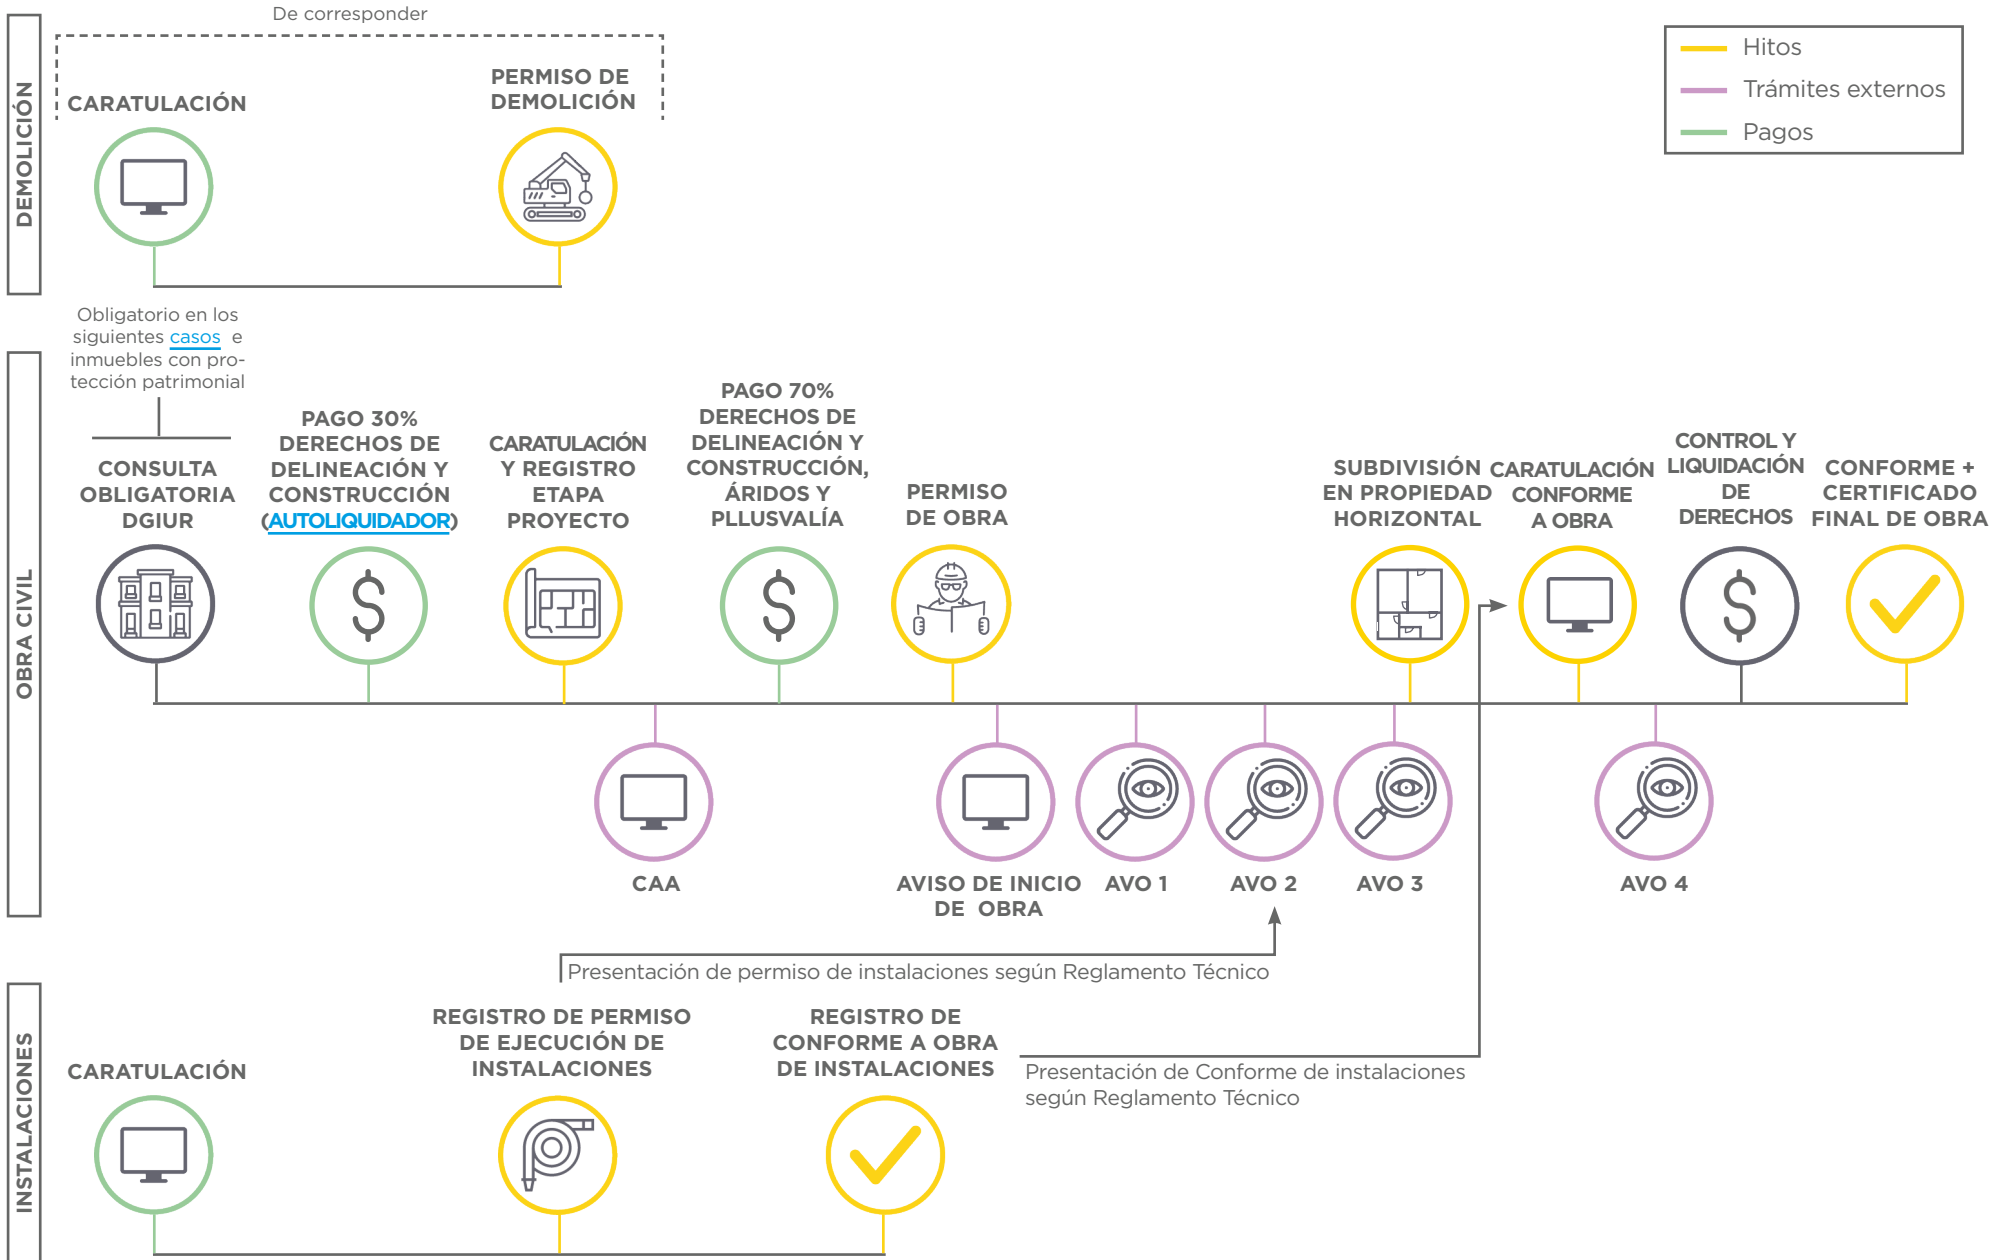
DEMOLICIÓN

De corresponder

CARATULACIÓN

PERMISO DE DEMOLICIÓN

Hitos
Trámites externos
Pagos

Obligatorio en los siguientes casos e inmuebles con protección patrimonial

OBRA CIVIL

CONSULTA OBLIGATORIA DGIUR

PAGO 30% DERECHOS DE DELINEACIÓN Y CONSTRUCCIÓN (AUTOLIQUIDADOR)

CARATULACIÓN Y REGISTRO ETAPA PROYECTO

PAGO 70% DERECHOS DE DELINEACIÓN Y CONSTRUCCIÓN, ÁRIDOS Y PLLUSVALÍA

PERMISO DE OBRA

SUBDIVISIÓN EN PROPIEDAD HORIZONTAL

CARATULACIÓN CONFORME A OBRA

CONTROL Y LIQUIDACIÓN DE DERECHOS

CONFORME + CERTIFICADO FINAL DE OBRA

CAA

AVISO DE INICIO DE OBRA

AVO 1

AVO 2

AVO 3

AVO 4

Presentación de permiso de instalaciones según Reglamento Técnico

INSTALACIONES

CARATULACIÓN

REGISTRO DE PERMISO DE EJECUCIÓN DE INSTALACIONES

REGISTRO DE CONFORME A OBRA DE INSTALACIONES

Presentación de Conforme de instalaciones según Reglamento Técnico